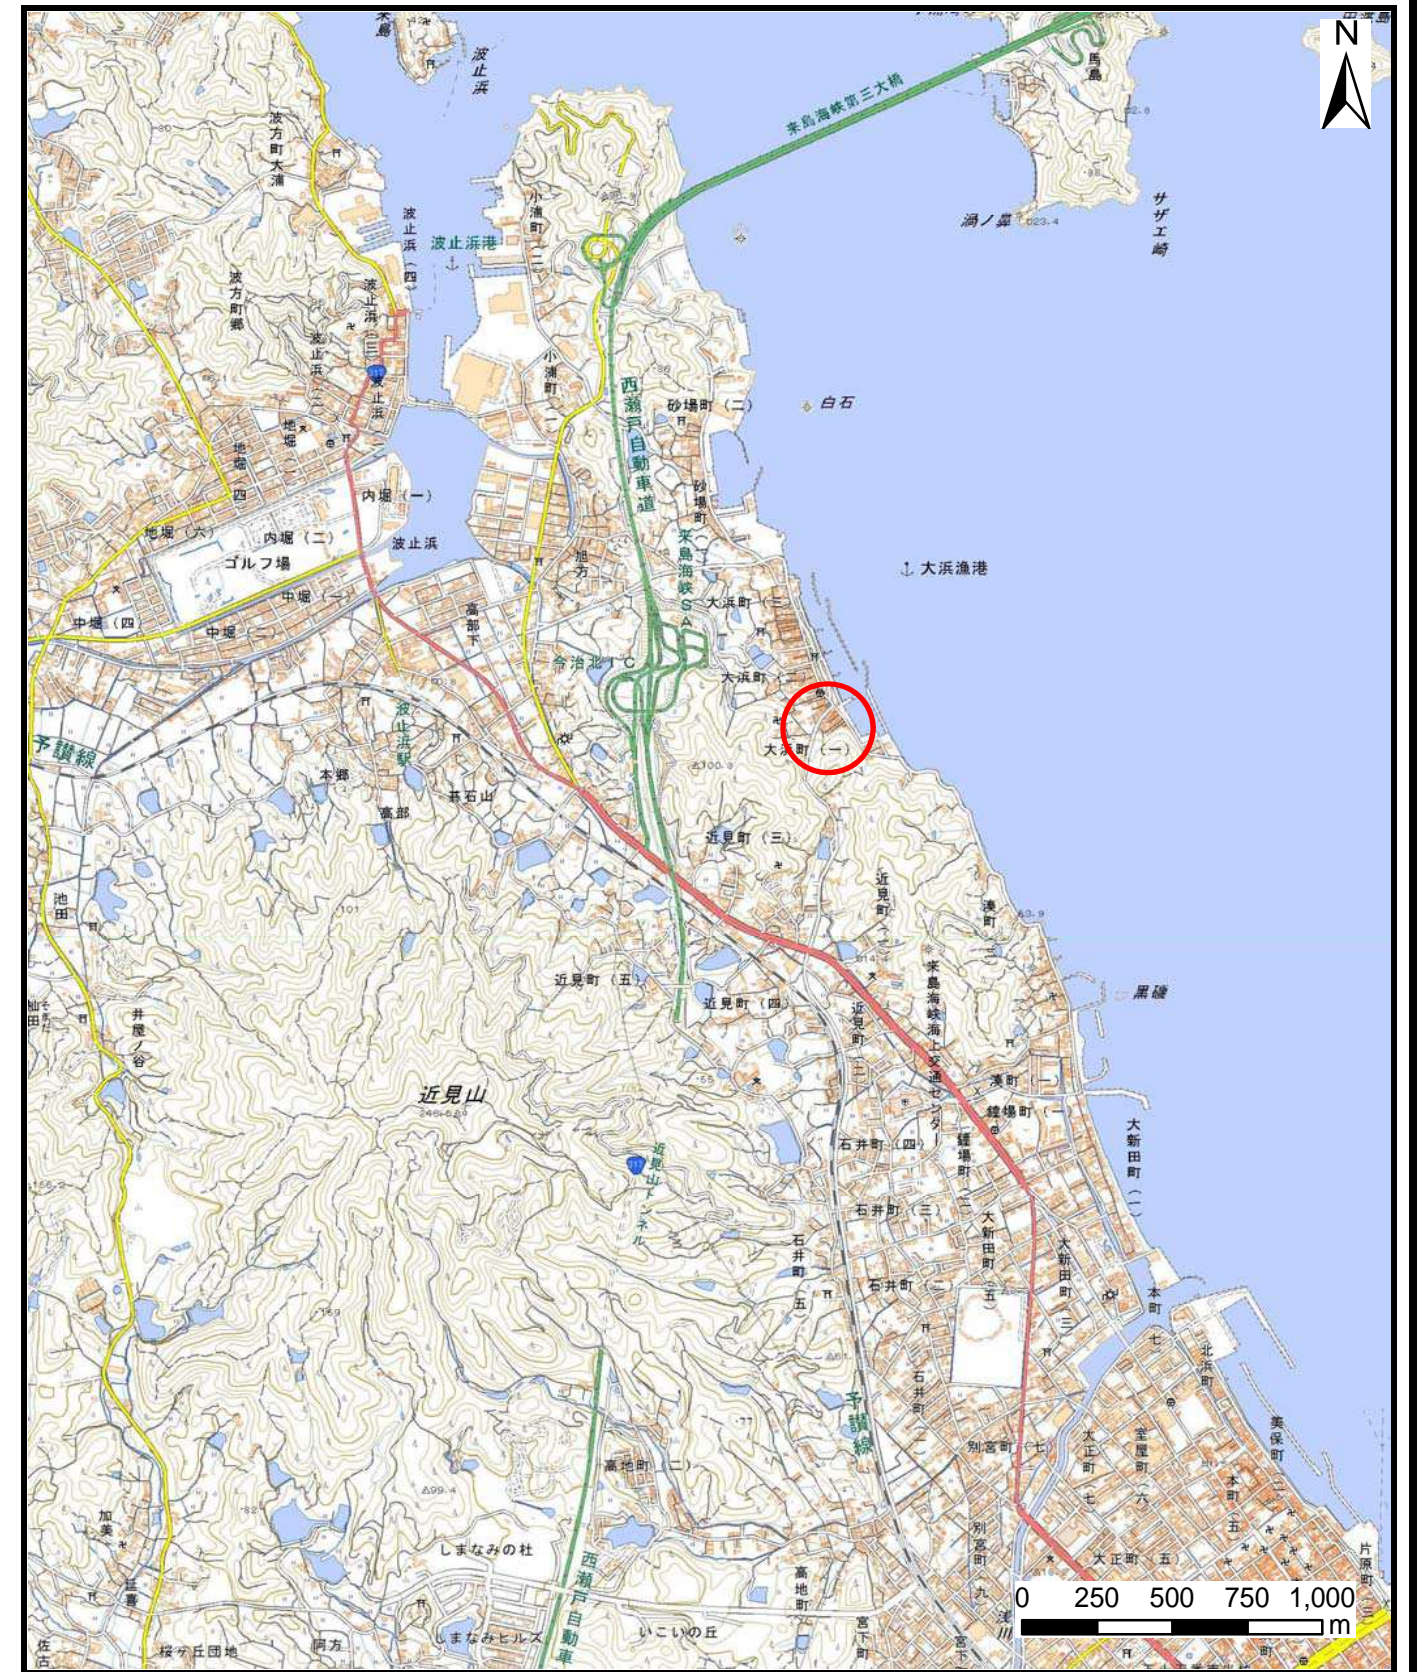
N
来島海峡第三大橋
馬島
波止浜
来島
波方町大浦
波止浜（四）
波止浜港
小浦町（二）
渦ノ鼻
サザエ崎
波方町郷
波止浜
小浦町
西瀬戸自動車道
砂場町（二）
白石
地堀（四）
内堀（一）
砂場町
地堀（六）
内堀（二）
波止浜
ゴルフ場
旭方
来島海峡SA
大浜町（三）
大浜漁港
中堀（四）
中堀（二）
中堀（一）
高部下
今治北IC
大浜町（二）
予讃線
波止浜駅
大浜町（一）
本郷
高部
蒋石山
近見町（三）
池田
近見町
浅町
101
近見町（五）
近見町（四）
来島海峡海上交通センター
黒礁
井屋ノ谷
近見町
浅町（一）
近見山
鐘場町（一）
大新田町（一）
近見山トンネル
石井町（四）
鐘場町
石井町（三）
大新田町
石井町（五）
石井町（二）
大新田町（五）
大新田町（三）
本町
北浜町
予讃線
石井町
別宮町（七）
大正町
室屋町（六）
美保町
高地町（二）
本町（五）
加美
しまなみの杜
別宮町
大正町（五）
片原町
高地町
0　250　500　750　1,000 m
いこいの丘
しまなみヒルズ
桜ケ丘団地
阿方
宮下町
西瀬戸自動車道